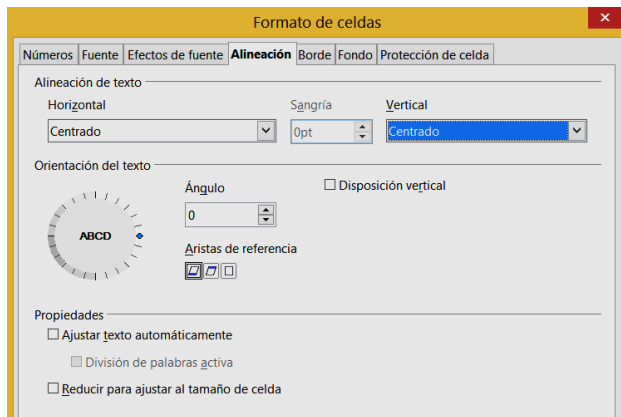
Formato de celdas

×

Números | Fuente | Efectos de fuente | Alineación | Borde | Fondo | Protección de celda

Alineación de texto

Horizontal
Centrado

Sangría
0pt

Vertical
Centrado

Orientación del texto

ABCD

Ángulo
0

Disposición vertical

Aristas de referencia

Propiedades

Ajustar texto automáticamente

División de palabras activa

Reducir para ajustar al tamaño de celda